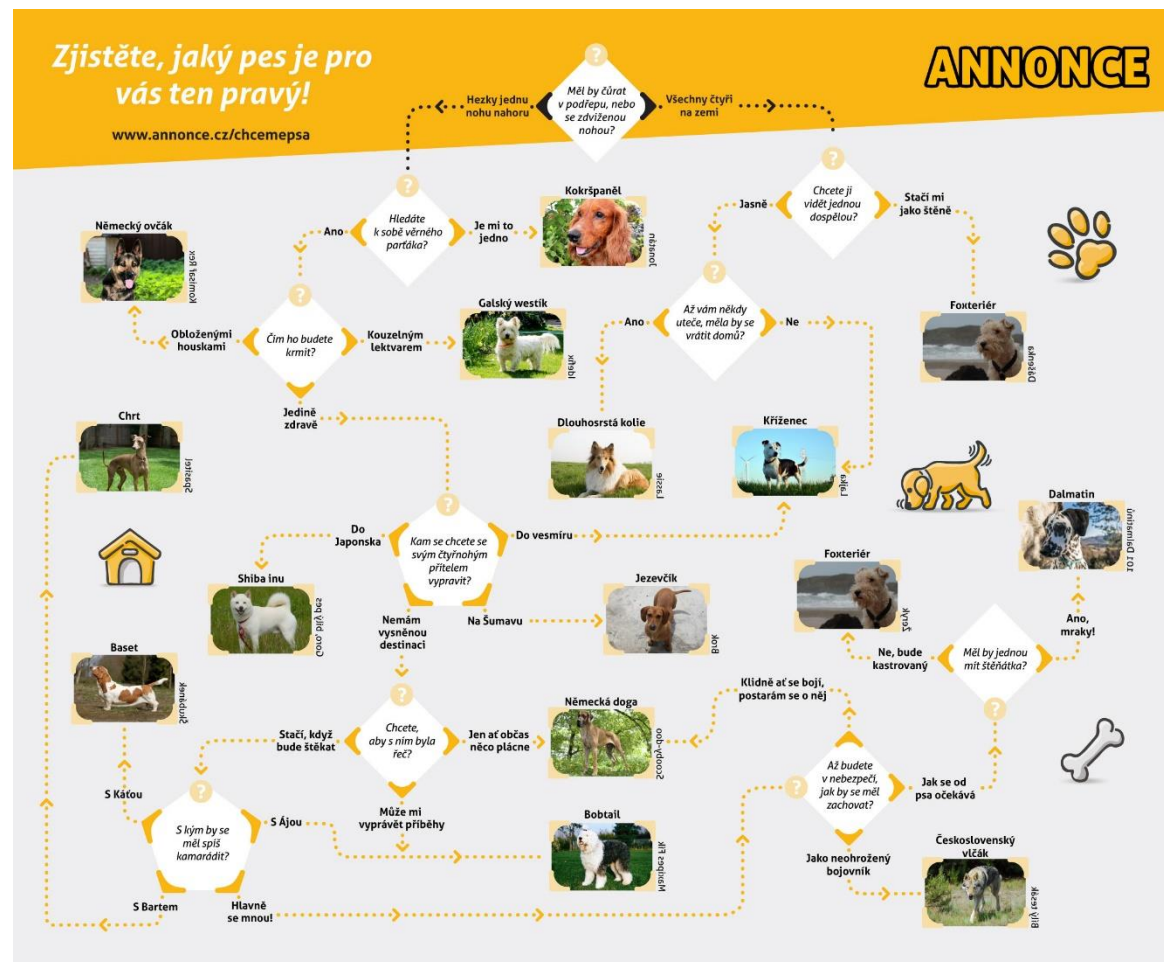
Zjistěte, jaký pes je pro vás ten pravý!

www.annonce.cz/chcemepsa

ANNONCE

Měl by čůrat v podřepu, nebo se zdviženou nohou?

Hezky jednu nohu nahoru

Všechny čtyři na zemi

Hledáte k sobě věrného parťáka?

Ano

Je mi to jedno

Kokršpaněl

Jonáš

Chcete ji vidět jednou dospělou?

Jasně

Stačí mi jako štěně

Německý ovčák

Kryštof

Čím ho budete krmit?

Obloženými houskami

Kouzelným lektvarem

Galský westík

Taffy

Až vám někdy uteče, měla by se vrátit domů?

Ano

Ne

Foxteriér

Dagmar

Jedině zdravě

Chrt

Spectre

Dlouhosrstá kolie

Lassie

Kříženec

Lajka

Dalmatin

101 Dalmatin

Kam se chcete se svým čtyřnohým přítelem vypravit?

Do Japonska

Do vesmíru

Shiba inu

Ooo Sugoi

Nemám vysněnou destinaci

Na Šumavu

Jezevčík

Rick

Foxteriér

Žeryk

Měl by jednou mít štěňátka?

Ne, bude kastrovaný

Ano, mraky!

Baset

Štěpánek

Chcete, aby s ním byla řeč?

Stačí, když bude štěkat

Jen ať občas něco plácne

Německá doga

Scooby-doo

Klidně ať se bojí, postarám se o něj

Až budete v nebezpečí, jak by se měl zachovat?

Jak se od psa očekává

S Káťou

Může mi vyprávět příběhy

S kým by se měl spíš kamarádit?

S Ájou

Bobtail

Mazlíček Fík

Jako neohrožený bojovník

Československý vlčák

Bílý tesák

S Bartem

Hlavně se mnou!